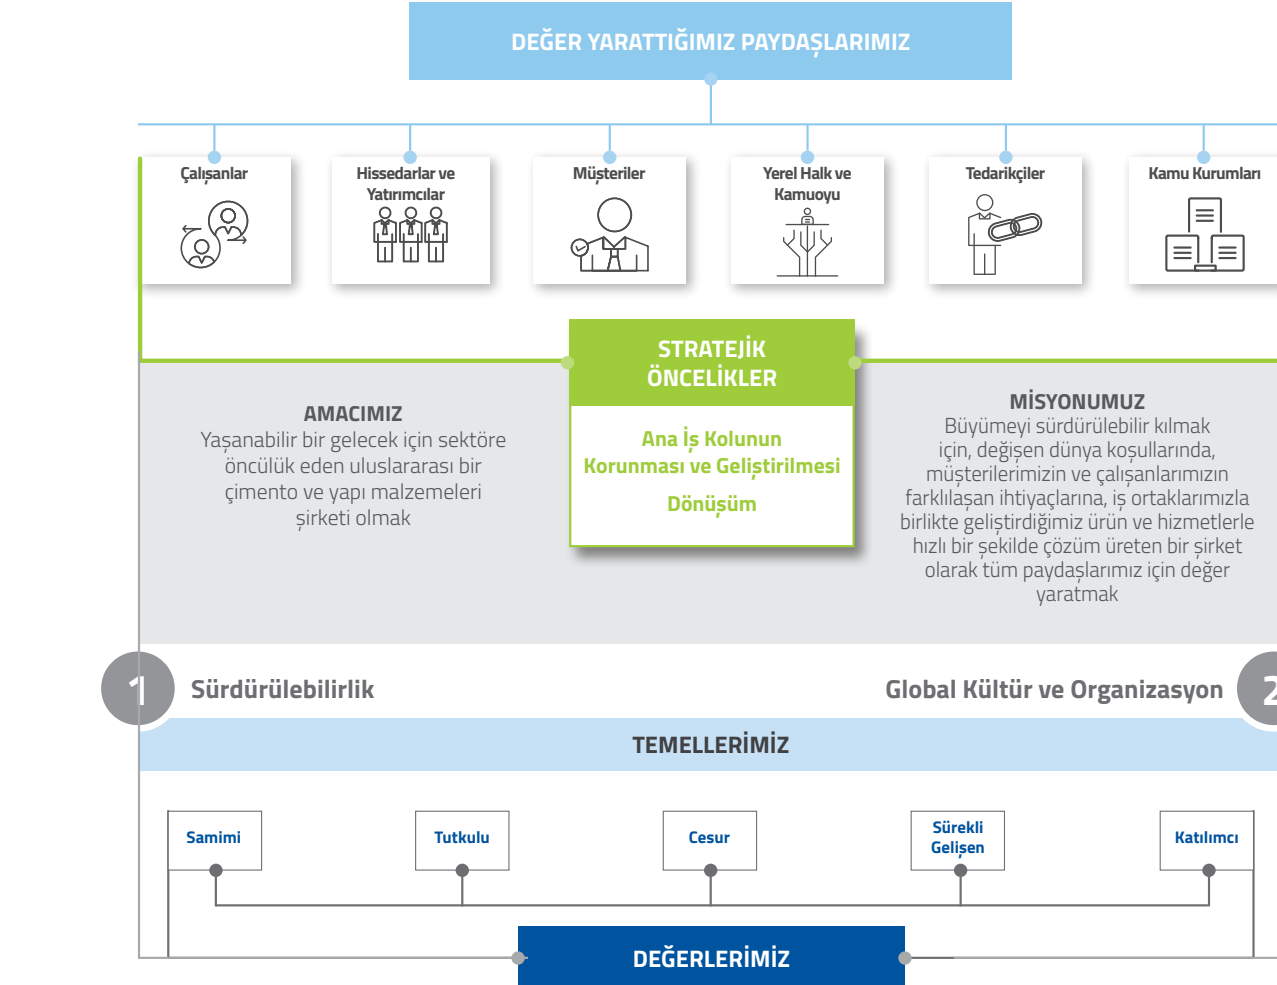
DEĞER YARATTIĞIMIZ PAYDAŞLARIMIZ

Çalışanlar

Hissedarlar ve Yatırımcılar

Müşteriler

Yerel Halk ve Kamuoyu

Tedarikçiler

Kamu Kurumları

STRATEJİK ÖNCELİKLER

Ana İş Kolunun Korunması ve Geliştirilmesi

Dönüşüm

AMACIMIZ
Yaşanabilir bir gelecek için sektöre öncülük eden uluslararası bir çimento ve yapı malzemeleri şirketi olmak

MİSYONUMUZ
Büyümeyi sürdürülebilir kılmak için, değişen dünya koşullarında, müşterilerimizin ve çalışanlarımızın farklılaşan ihtiyaçlarına, iş ortaklarımızla birlikte geliştirdiğimiz ürün ve hizmetlerle hızlı bir şekilde çözüm üreten bir şirket olarak tüm paydaşlarımız için değer yaratmak

1 Sürdürülebilirlik

Global Kültür ve Organizasyon 2

TEMELLERİMİZ

Samimi

Tutkulu

Cesur

Sürekli Gelişen

Katılımcı

DEĞERLERİMİZ